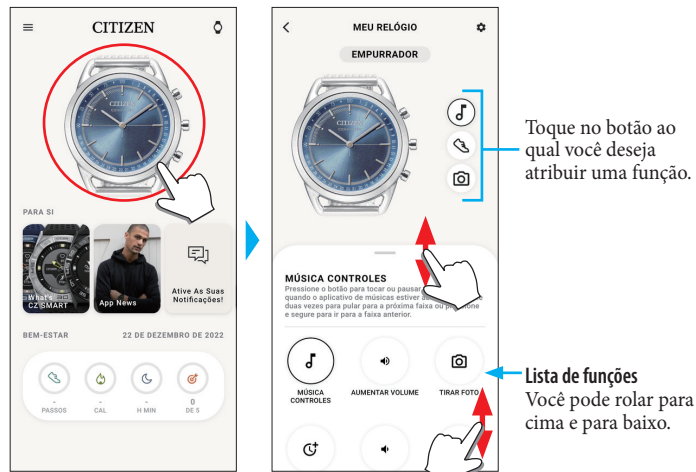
CITIZEN

PARA SI

What's CZ SMART

App News

Ative As Suas Notificações!

BEM-ESTAR

22 DE DEZEMBRO DE 2022

-
PASSOS

-
CAL

-
H MIN

0
DE 5

MEU RELÓGIO

EMPURRADOR

MÚSICA CONTROLES

Pressione o botão para tocar ou pausar quando o aplicativo de músicas estiver a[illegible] duas vezes para pular para a próxima faixa ou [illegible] e segure para ir para a faixa anterior.

MÚSICA CONTROLES

AUMENTAR VOLUME

TIRAR FOTO

Toque no botão ao qual você deseja atribuir uma função.

Lista de funções
Você pode rolar para cima e para baixo.